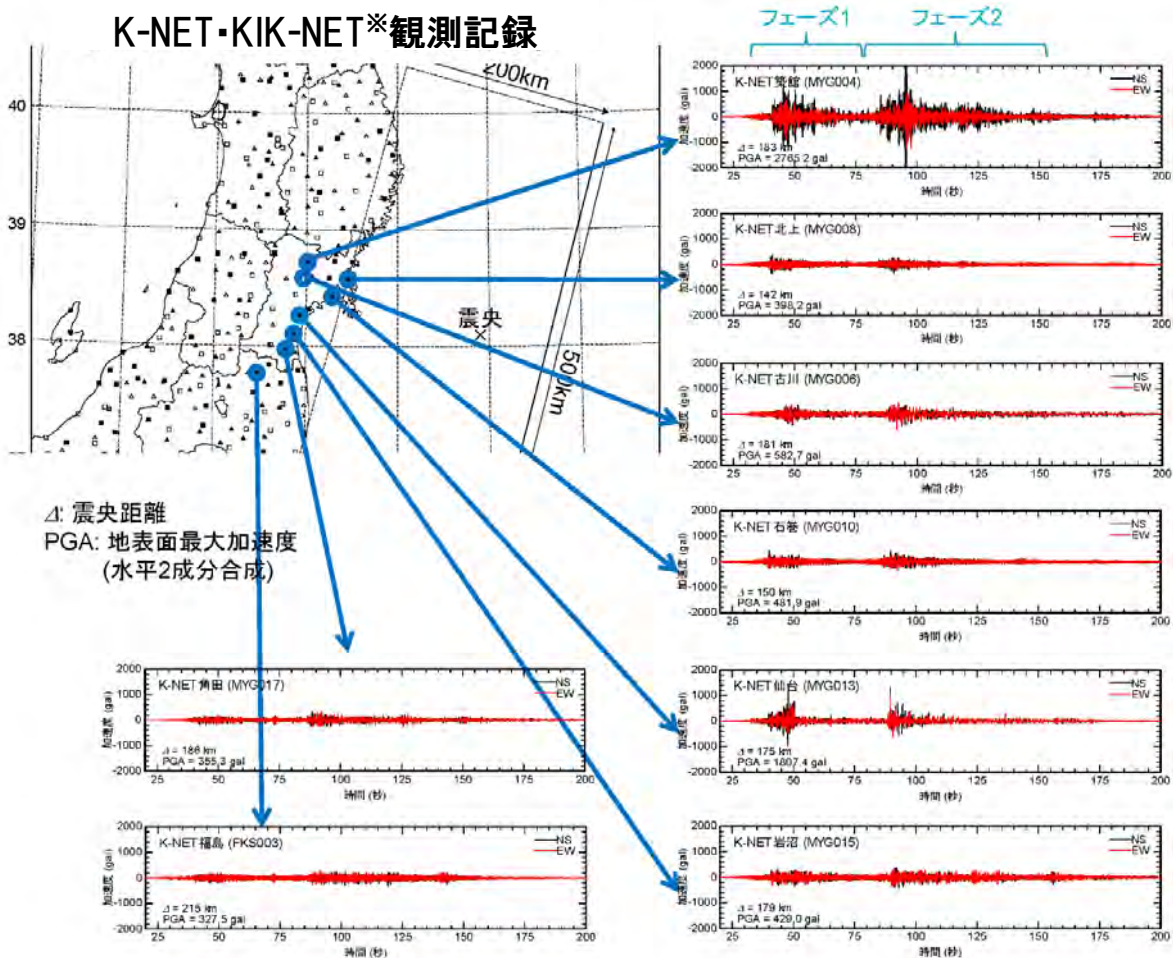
K-NET・KIK-NET※観測記録

200km

40

39

38

震央
×

500km

⊿: 震央距離
PGA: 地表面最大加速度
(水平2成分合成)

フェーズ1 フェーズ2

K-NET築館 (MYG004)
NS
EW
⊿ = 183 km
PGA = 2765.2 gal
2000
1000
0
-1000
-2000
加速度 (gal)
25 50 75 100 125 150 175 200
時間 (秒)

K-NET北上 (MYG008)
NS
EW
⊿ = 142 km
PGA = 398.2 gal
2000
1000
0
-1000
-2000
加速度 (gal)
25 50 75 100 125 150 175 200
時間 (秒)

K-NET古川 (MYG006)
NS
EW
⊿ = 181 km
PGA = 582.7 gal
2000
1000
0
-1000
-2000
加速度 (gal)
25 50 75 100 125 150 175 200
時間 (秒)

K-NET石巻 (MYG010)
NS
EW
⊿ = 150 km
PGA = 481.9 gal
2000
1000
0
-1000
-2000
加速度 (gal)
25 50 75 100 125 150 175 200
時間 (秒)

K-NET仙台 (MYG013)
NS
EW
⊿ = 175 km
PGA = 1807.4 gal
2000
1000
0
-1000
-2000
加速度 (gal)
25 50 75 100 125 150 175 200
時間 (秒)

K-NET岩沼 (MYG015)
NS
EW
⊿ = 179 km
PGA = 429.0 gal
2000
1000
0
-1000
-2000
加速度 (gal)
25 50 75 100 125 150 175 200
時間 (秒)

K-NET角田 (MYG017)
NS
EW
⊿ = 186 km
PGA = 355.3 gal
2000
1000
0
-1000
-2000
加速度 (gal)
25 50 75 100 125 150 175 200
時間 (秒)

K-NET福島 (FKS003)
NS
EW
⊿ = 215 km
PGA = 327.5 gal
2000
1000
0
-1000
-2000
加速度 (gal)
25 50 75 100 125 150 175 200
時間 (秒)